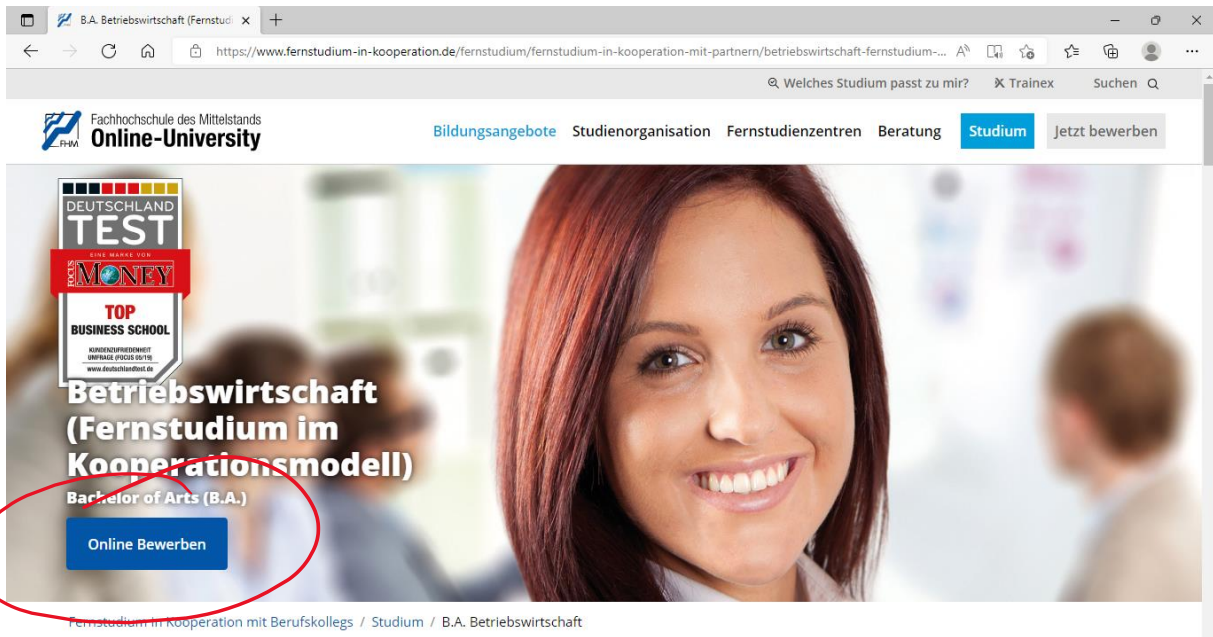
B.A. Betriebswirtschaft (Fernstudi

https://www.fernstudium-in-kooperation.de/fernstudium/fernstudium-in-kooperation-mit-partnern/betriebswirtschaft-fernstudium-...

Welches Studium passt zu mir? Trainex Suchen

FHM Fachhochschule des Mittelstands Online-University

Bildungsangebote Studienorganisation Fernstudienzentren Beratung Studium Jetzt bewerben

DEUTSCHLAND TEST
EINE MARKE VON FOCUS MONEY
TOP BUSINESS SCHOOL
KUNDENZUFRIEDENHEIT UMFRAGE (FOCUS 06/19)
www.deutschlandtest.de

Betriebswirtschaft (Fernstudium im Kooperationsmodell)

Bachelor of Arts (B.A.)

Online Bewerben

Fernstudium in Kooperation mit Berufskollegs / Studium / B.A. Betriebswirtschaft